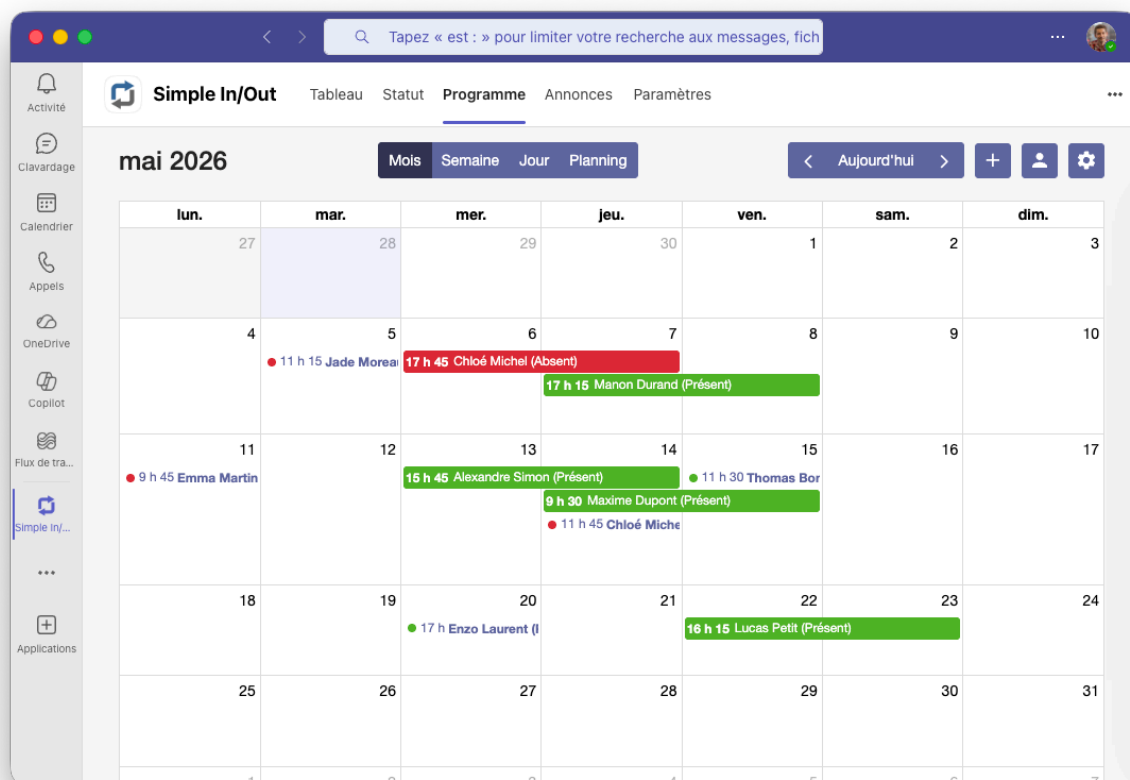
Tapez « est : » pour limiter votre recherche aux messages, fich

Activité
Clavardage
Calendrier
Appels
OneDrive
Copilot
Flux de tra...
Simple In/...
•••
Applications

Simple In/Out
Tableau Statut Programme Annonces Paramètres

mai 2026
Mois Semaine Jour Planning
Aujourd'hui

| lun. | mar. | mer. | jeu. | ven. | sam. | dim. |
|---|---|---|---|---|---|---|
| 27 | 28 | 29 | 30 | 1 | 2 | 3 |
| 4 | 5 11 h 15 Jade Moreau | 6 17 h 45 Chloé Michel (Absent) | 7 17 h 15 Manon Durand (Présent) | 8 | 9 | 10 |
| 11 9 h 45 Emma Martin | 12 | 13 15 h 45 Alexandre Simon (Présent) | 14 9 h 30 Maxime Dupont (Présent) 11 h 45 Chloé Miche | 15 11 h 30 Thomas Bor | 16 | 17 |
| 18 | 19 | 20 17 h Enzo Laurent (I | 21 | 22 16 h 15 Lucas Petit (Présent) | 23 | 24 |
| 25 | 26 | 27 | 28 | 29 | 30 | 31 |